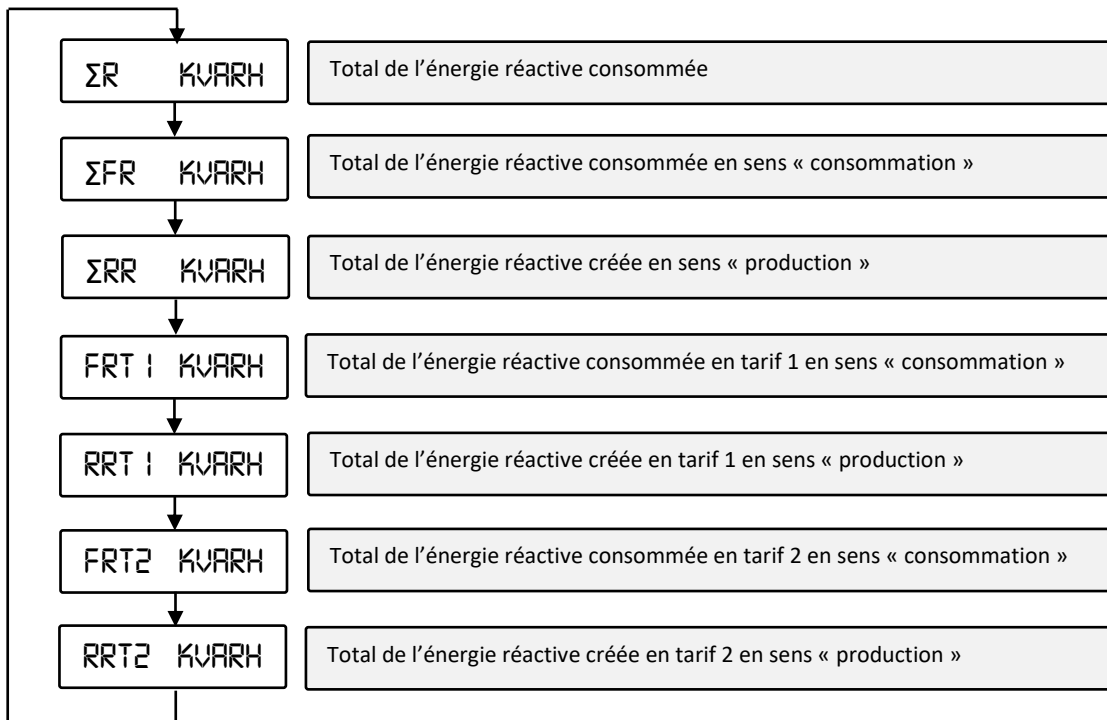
ΣR KVARH
Total de l'énergie réactive consommée

ΣFR KVARH
Total de l'énergie réactive consommée en sens « consommation »

ΣRR KVARH
Total de l'énergie réactive créée en sens « production »

FRT1 KVARH
Total de l'énergie réactive consommée en tarif 1 en sens « consommation »

RRT1 KVARH
Total de l'énergie réactive créée en tarif 1 en sens « production »

FRT2 KVARH
Total de l'énergie réactive consommée en tarif 2 en sens « consommation »

RRT2 KVARH
Total de l'énergie réactive créée en tarif 2 en sens « production »